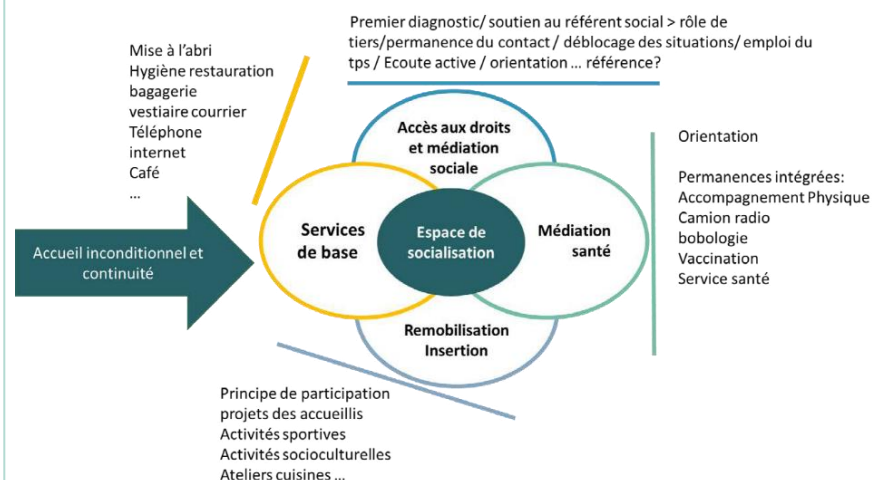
Premier diagnostic/ soutien au référent social > rôle de tiers/permanence du contact / déblocage des situations/ emploi du tps / Ecoute active / orientation … référence?

Mise à l'abri
Hygiène restauration
bagagerie
vestiaire courrier
Téléphone
internet
Café
…

Accueil inconditionnel et continuité

Accès aux droits et médiation sociale

Services de base

Espace de socialisation

Médiation santé

Remobilisation Insertion

Orientation

Permanences intégrées:
Accompagnement Physique
Camion radio
bobologie
Vaccination
Service santé

Principe de participation
projets des accueillis
Activités sportives
Activités socioculturelles
Ateliers cuisines …